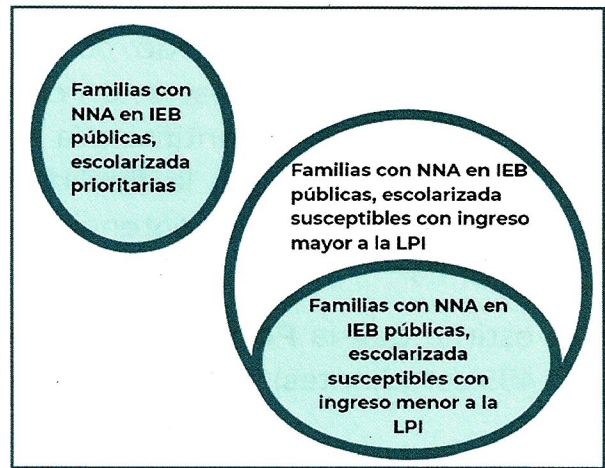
Familias con NNA en IEB públicas, escolarizada prioritarias

Familias con NNA en IEB públicas, escolarizada susceptibles con ingreso mayor a la LPI

Familias con NNA en IEB públicas, escolarizada susceptibles con ingreso menor a la LPI